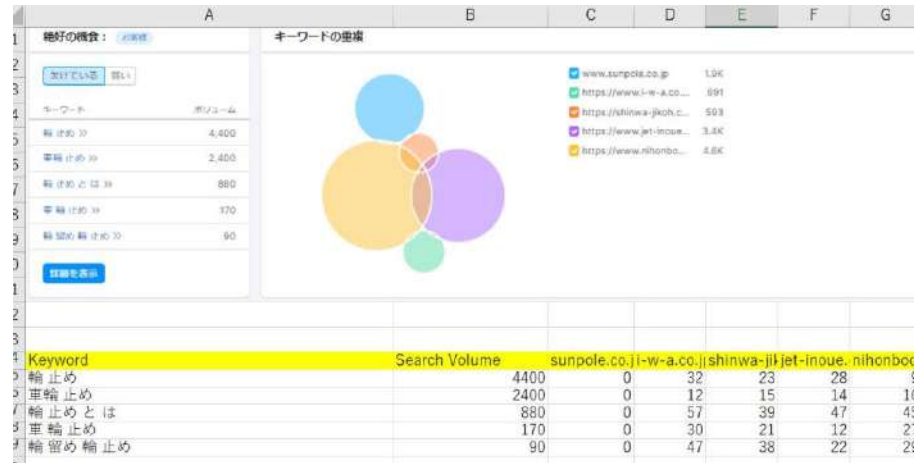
| | A | B | C | D | E | F | G |
|---|---|---|---|---|---|---|---|

絶好の機会： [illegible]

キーワードの重複

欠けている　弱い

キーワード　ボリューム

輪止め » 4,400
車輪止め » 2,400
輪止めとは » 880
車輪止め » 170
輪留め輪止め » 90

詳細を表示

www.sunpole.co.jp 1.9K
https://www.i-w-a.co.... 891
https://shinwa-jikoh.c... 593
https://www.jet-inoue... 3.4K
https://www.nihonbo... 4.6K

| Keyword | Search Volume | sunpole.co.j | i-w-a.co.j | shinwa-ji | jet-inoue. | nihonbo |
|---|---|---|---|---|---|---|
| 輪止め | 4400 | 0 | 32 | 23 | 28 | 9 |
| 車輪止め | 2400 | 0 | 12 | 15 | 14 | 1 |
| 輪止めとは | 880 | 0 | 57 | 39 | 47 | 4 |
| 車輪止め | 170 | 0 | 30 | 21 | 12 | 2 |
| 輪留め輪止め | 90 | 0 | 47 | 38 | 22 | 2 |